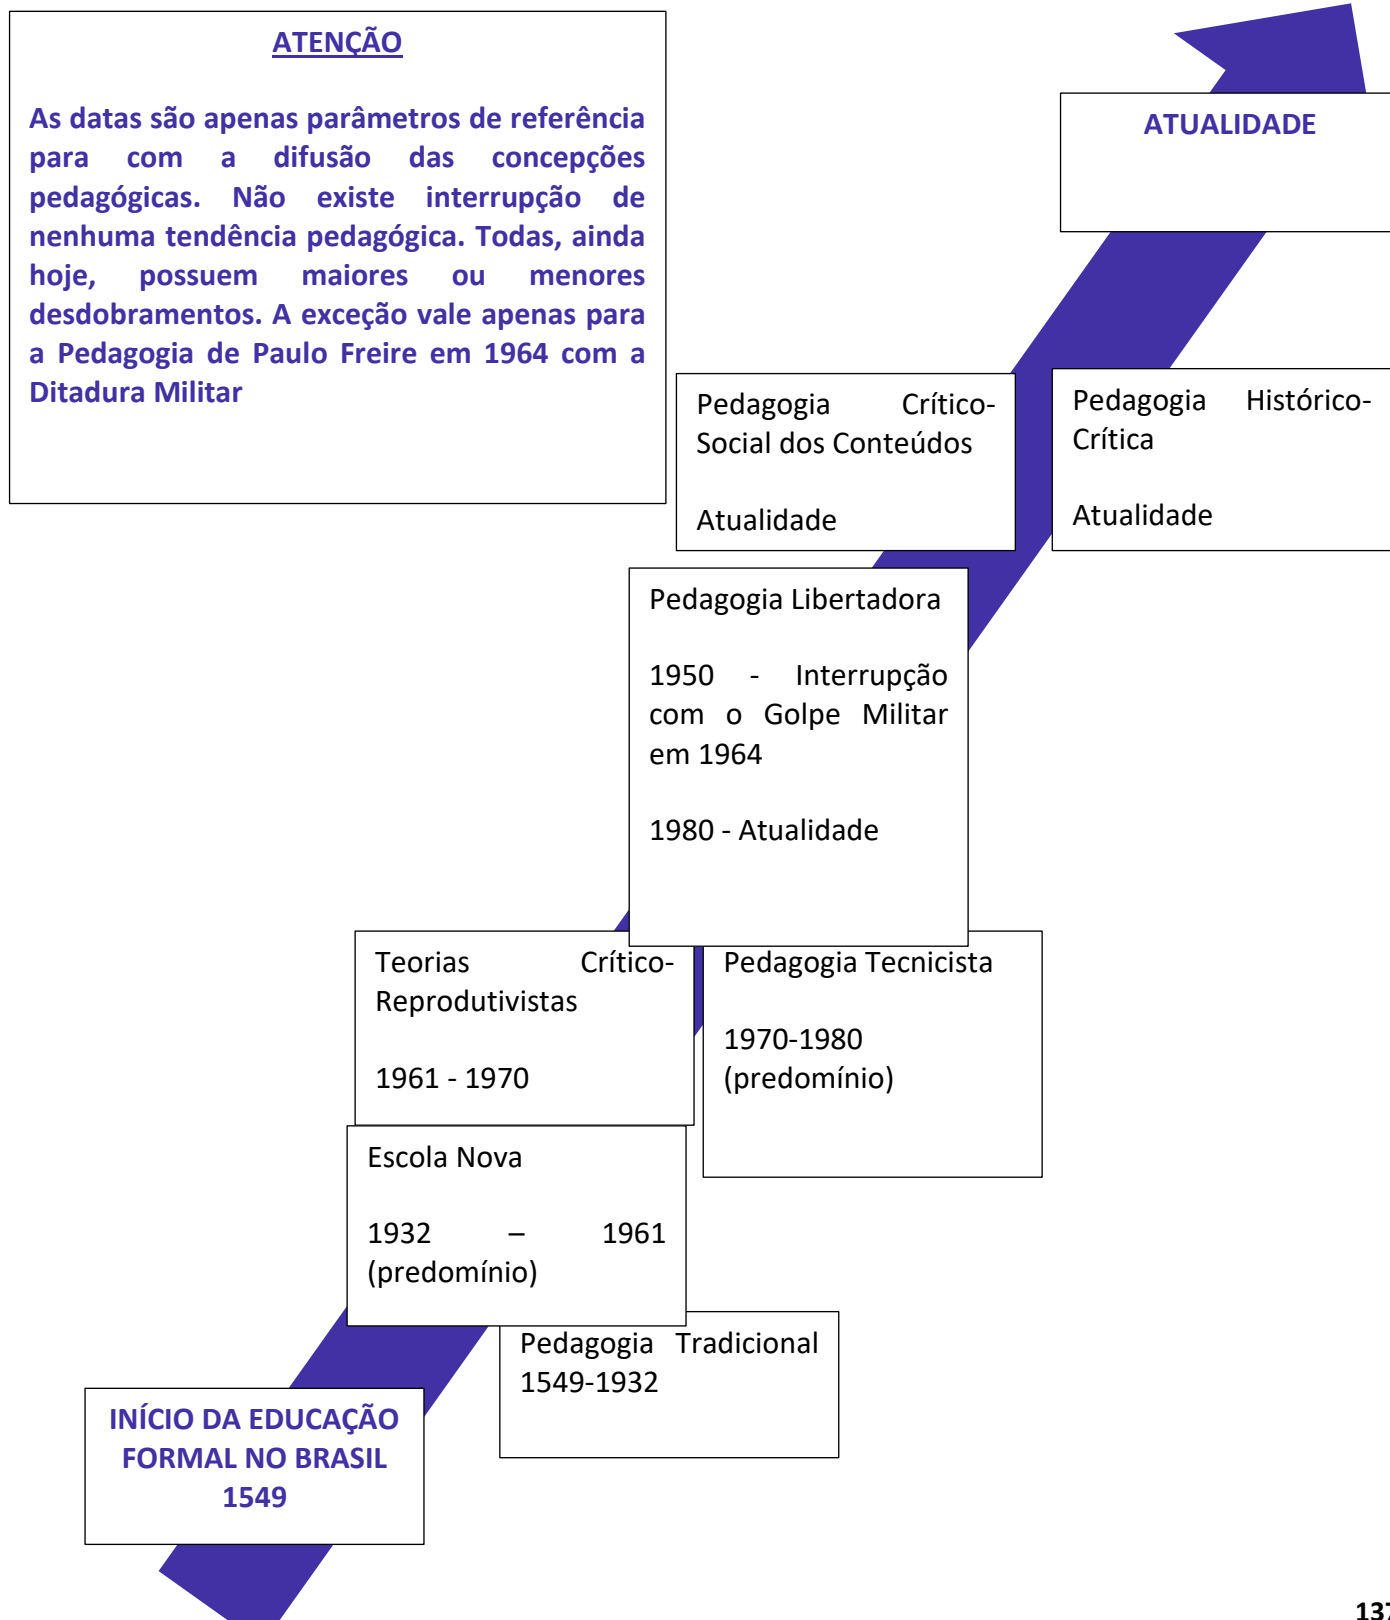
ATENÇÃO

As datas são apenas parâmetros de referência para com a difusão das concepções pedagógicas. Não existe interrupção de nenhuma tendência pedagógica. Todas, ainda hoje, possuem maiores ou menores desdobramentos. A exceção vale apenas para a Pedagogia de Paulo Freire em 1964 com a Ditadura Militar

ATUALIDADE

Pedagogia Crítico-Social dos Conteúdos

Atualidade

Pedagogia Histórico-Crítica

Atualidade

Pedagogia Libertadora

1950 - Interrupção com o Golpe Militar em 1964

1980 - Atualidade

Teorias Crítico-Reprodutivistas

1961 - 1970

Pedagogia Tecnicista

1970-1980 (predomínio)

Escola Nova

1932 – 1961 (predomínio)

Pedagogia Tradicional 1549-1932

INÍCIO DA EDUCAÇÃO FORMAL NO BRASIL 1549

13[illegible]